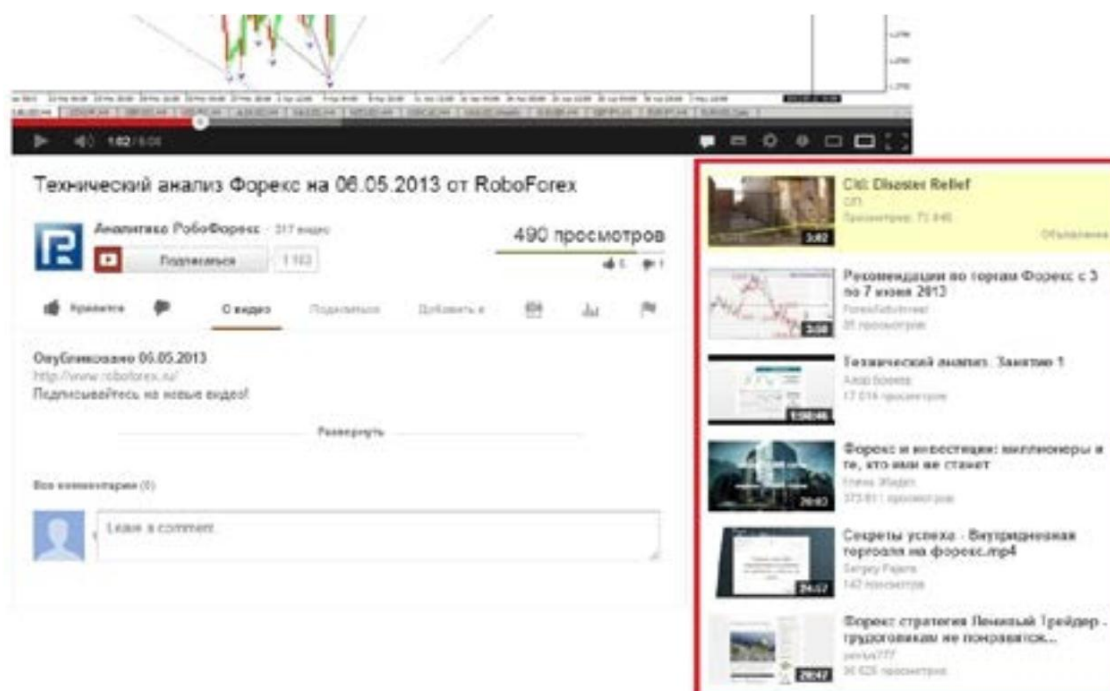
1:02 / 6:08

Технический анализ Форекс на 06.05.2013 от RoboForex

Аналитика РобоФорекс · 317 видео

Подписаться 1 103

490 просмотров

1 1

Нравится

О видео

Поделиться

Добавить в

Опубликовано 06.05.2013
http://www.roboforex.ru/
Подписывайтесь на новые видео!

Развернуть

Все комментарии (0)

Leave a comment

Citi: Disaster Relief
Citi
Просмотров: 72 846
Объявление
3:02

Рекомендации по торгам Форекс с 3 по 7 июня 2013
ForexAdvisor
25 просмотров
3:50

Технический анализ. Занятие 1
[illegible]
17 014 просмотров
1:58:46

Форекс и инвестиции: миллионеры и те, кто ими не станет
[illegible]
373 811 просмотров
20:03

Секреты успеха - Внутридневная торговля на форекс.mp4
Sergey Pajero
142 просмотра
24:57

Форекс стратегия Ленивый Трейдер - трудоголикам не понравится...
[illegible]
36 625 просмотров
20:47